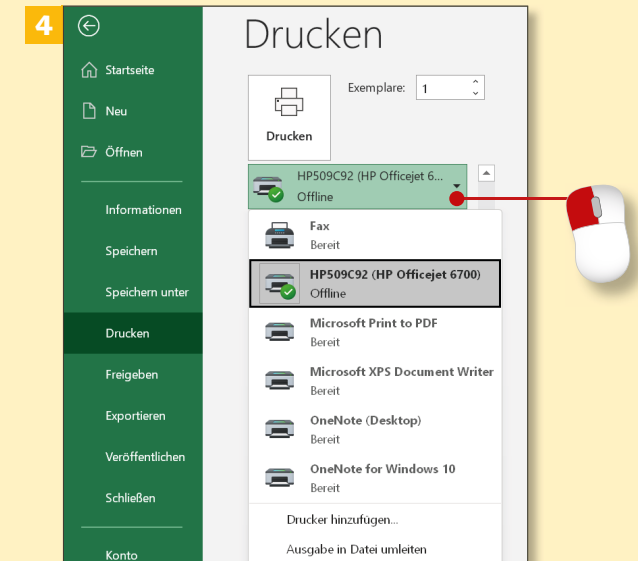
4

Startseite

Neu

Öffnen

Informationen

Speichern

Speichern unter

Drucken

Freigeben

Exportieren

Veröffentlichen

Schließen

Konto

Drucken

Exemplare: 1

Drucken

HP509C92 (HP Officejet 6...
Offline

Fax
Bereit

HP509C92 (HP Officejet 6700)
Offline

Microsoft Print to PDF
Bereit

Microsoft XPS Document Writer
Bereit

OneNote (Desktop)
Bereit

OneNote for Windows 10
Bereit

Drucker hinzufügen...

Ausgabe in Datei umleiten